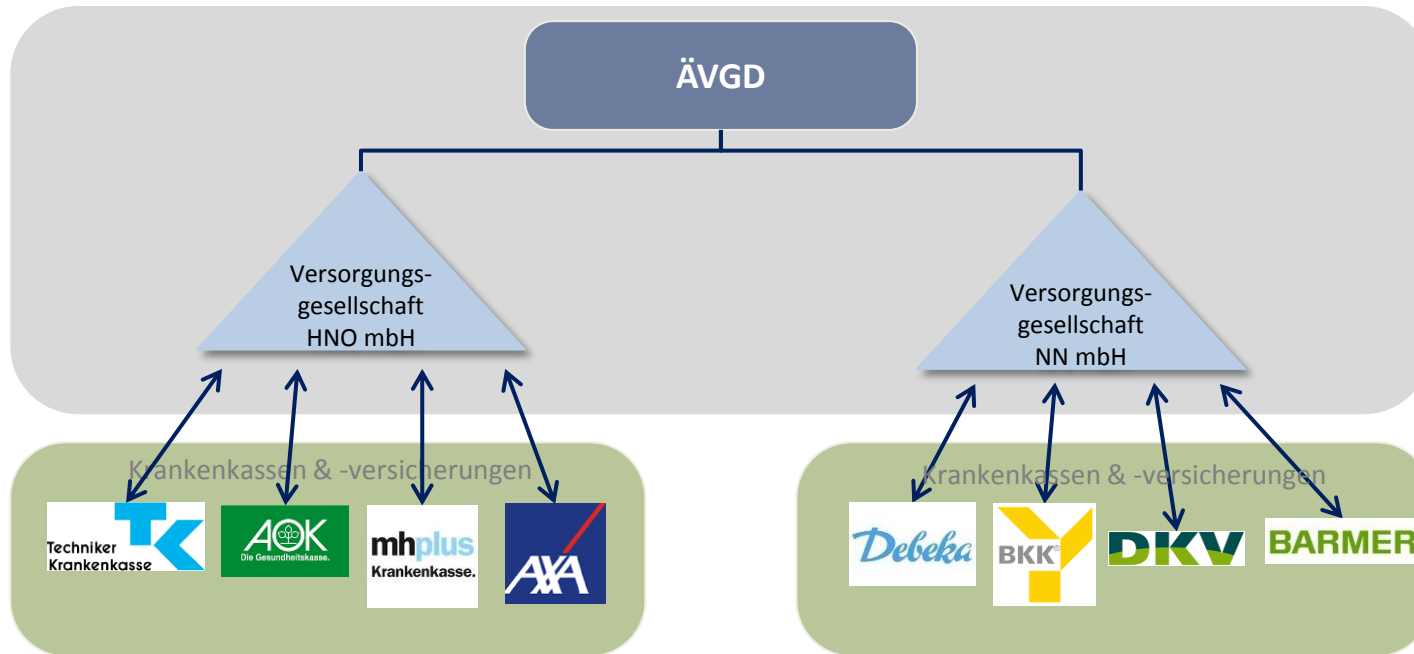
ÄVGD

Versorgungsgesellschaft HNO mbH

Versorgungsgesellschaft NN mbH

Krankenkassen & -versicherungen

Techniker Krankenkasse

AOK Die Gesundheitskasse.

mhplus Krankenkasse.

AXA

Krankenkassen & -versicherungen

Debeka

BKK

DKV

BARMER